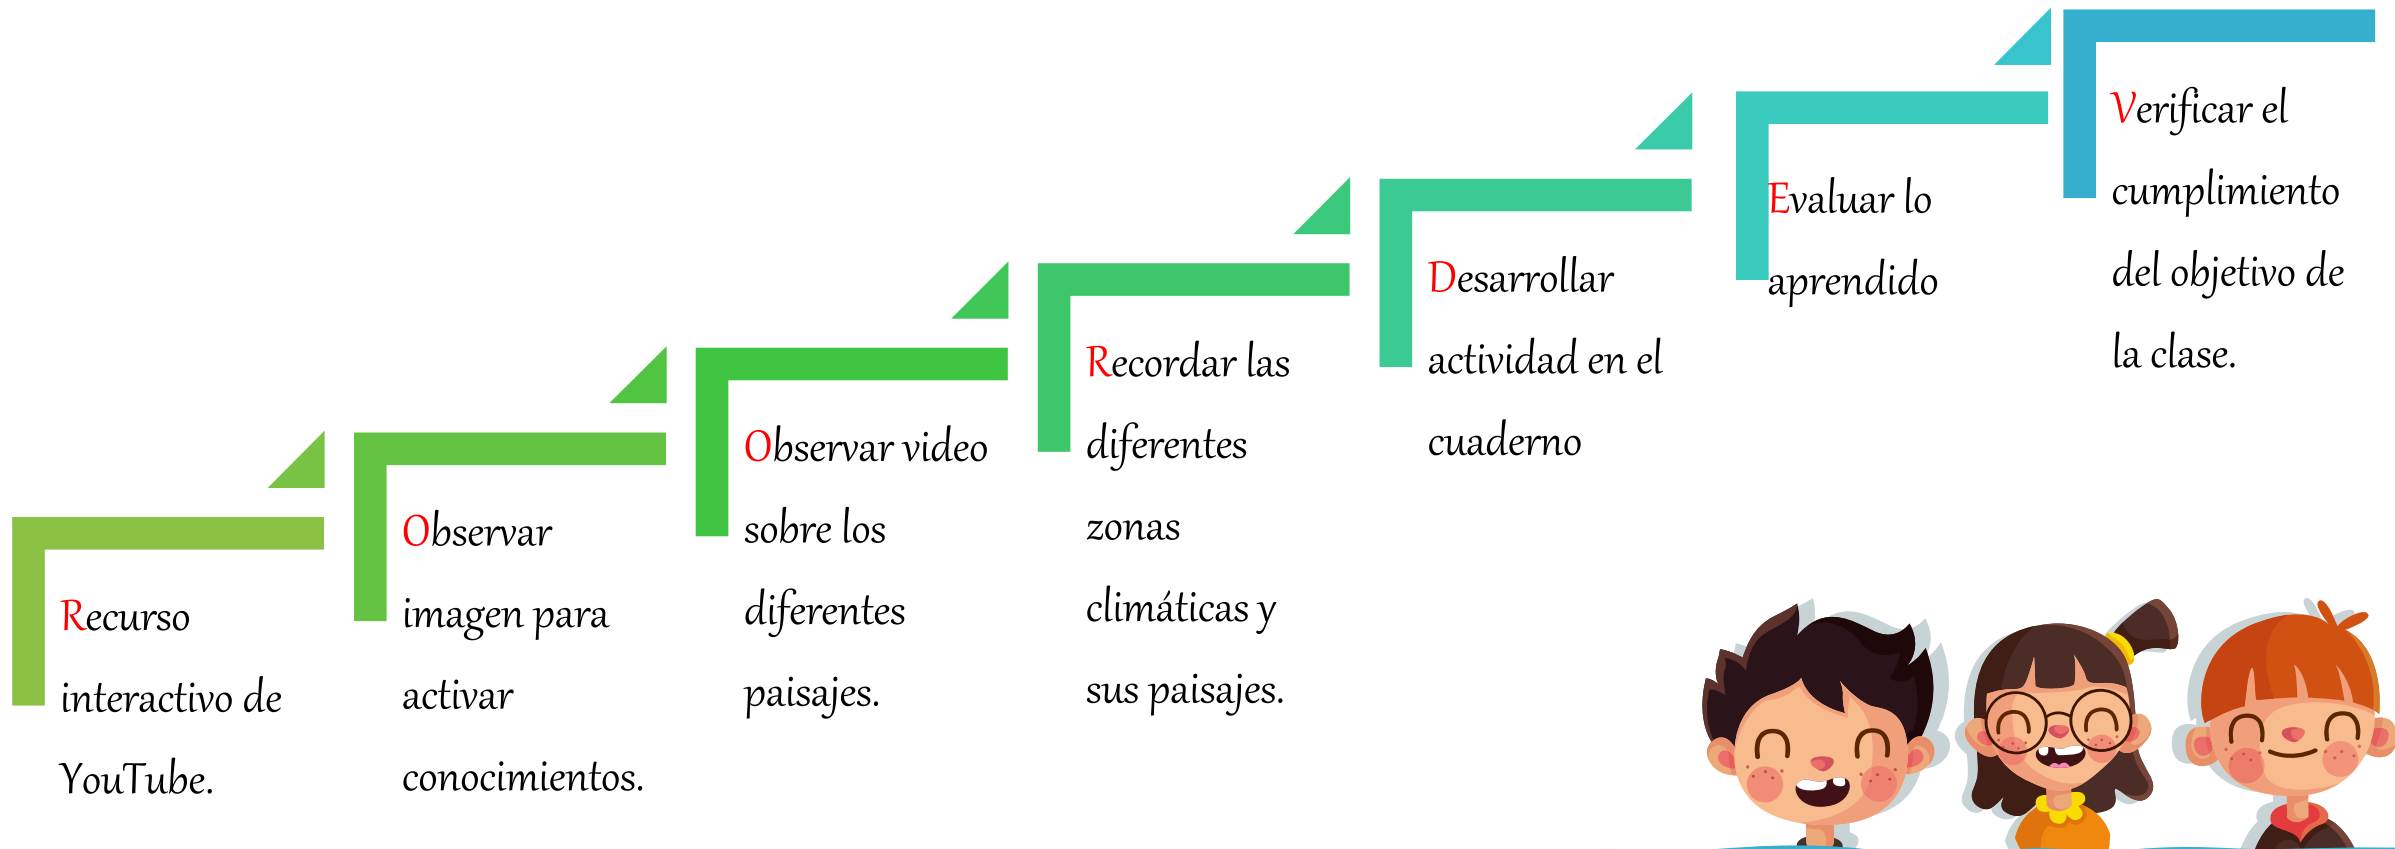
Recurso interactivo de YouTube.

Observar imagen para activar conocimientos.

Observar video sobre los diferentes paisajes.

Recordar las diferentes zonas climáticas y sus paisajes.

Desarrollar actividad en el cuaderno

Evaluar lo aprendido

Verificar el cumplimiento del objetivo de la clase.